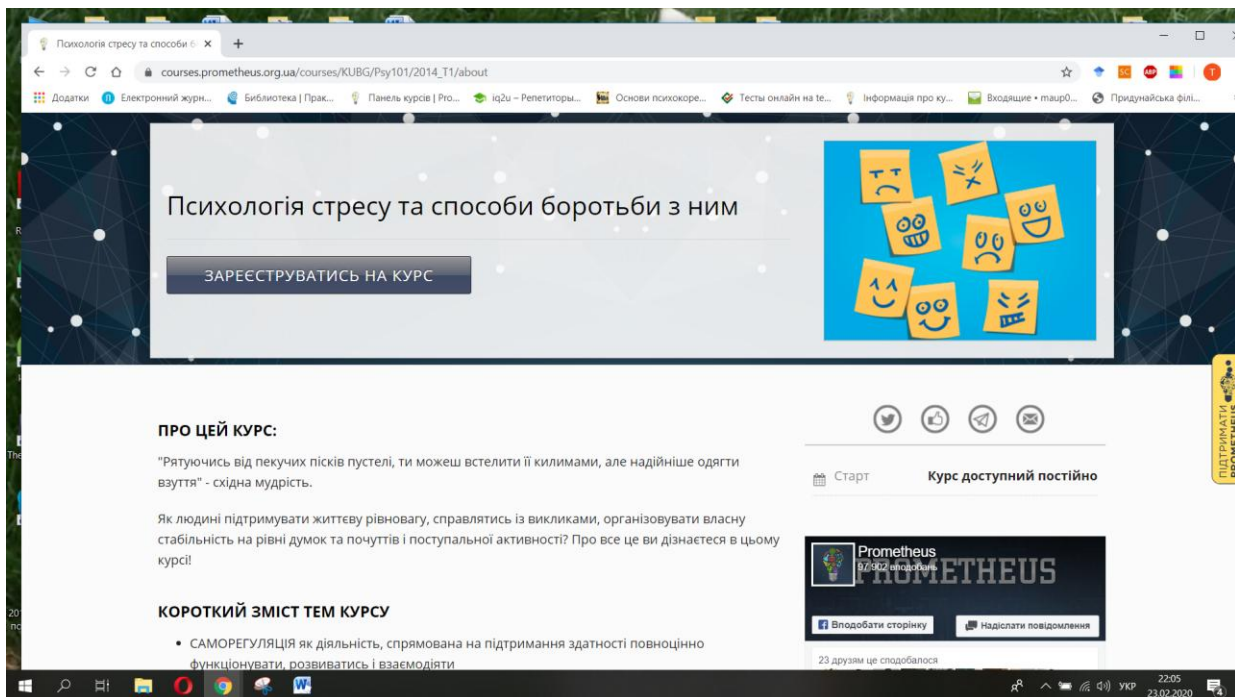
Психологія стресу та способи б ×  +

courses.prometheus.org.ua/courses/KUBG/Psy101/2014_T1/about

Додатки  Електронний журн...  Библиотека | Прак...  Панель курсів | Pro...  iq2u – Репетиторы...  Основи психокоре...  Тесты онлайн на te...  Інформація про ку...  Входящие • maup0...  Придунайська філі...

Психологія стресу та способи боротьби з ним

ЗАРЕЄСТРУВАТИСЬ НА КУРС

ПІДТРИМАТИ PROMETHEUS

ПРО ЦЕЙ КУРС:

"Рятуючись від пекучих пісків пустелі, ти можеш встелити її килимами, але надійніше одягти взуття" - східна мудрість.

Як людині підтримувати життєву рівновагу, справлятись із викликами, організовувати власну стабільність на рівні думок та почуттів і поступальної активності? Про все це ви дізнаєтеся в цьому курсі!

КОРОТКИЙ ЗМІСТ ТЕМ КУРСУ

• САМОРЕГУЛЯЦІЯ як діяльність, спрямована на підтримання здатності повноцінно функціонувати, розвиватись і взаємодіяти

Старт  Курс доступний постійно

Prometheus
97 902 вподобань
PROMETHEUS

Вподобати сторінку  Надіслати повідомлення

23 друзям це сподобалося

УКР  22:05  23.02.2020